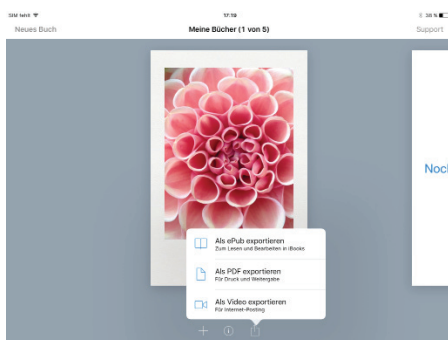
SIM fehlt
17:19
38 %
Neues Buch
Meine Bücher (1 von 5)
Support

Noch

Als ePub exportieren
Zum Lesen und Bearbeiten in iBooks

Als PDF exportieren
Für Druck und Weitergabe

Als Video exportieren
Für Internet-Posting